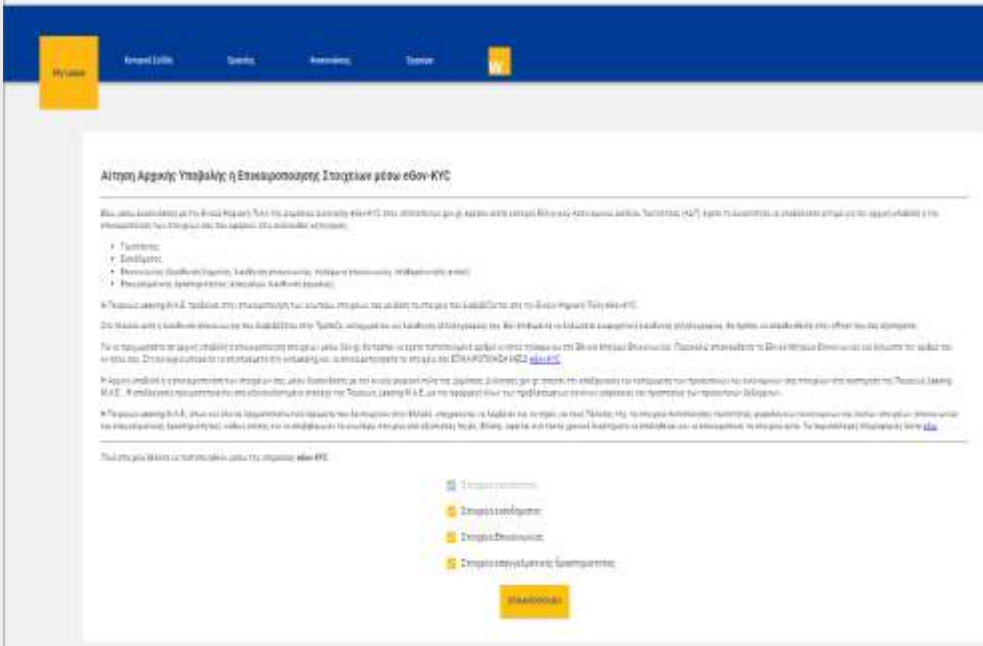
My Lease

Κεντρική Σελίδα

Τράπεζες

Ανακοινώσεις

Σύστημα

W

Αίτηση Αρχικής Υποβολής ή Επικαιροποίησης Στοιχείων μέσω eGov-KYC

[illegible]

- Ταυτότητας
- Διεύθυνσης
- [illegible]
- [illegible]

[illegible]

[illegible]

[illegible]

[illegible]

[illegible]

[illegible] eGov-KYC

Στοιχεία ταυτότητας

Στοιχεία επικοινωνίας

Στοιχεία Επικοινωνίας

Στοιχεία επαγγελματικής δραστηριότητας

ΕΠΙΚΑΙΡΟΠΟΙΗΣΗ